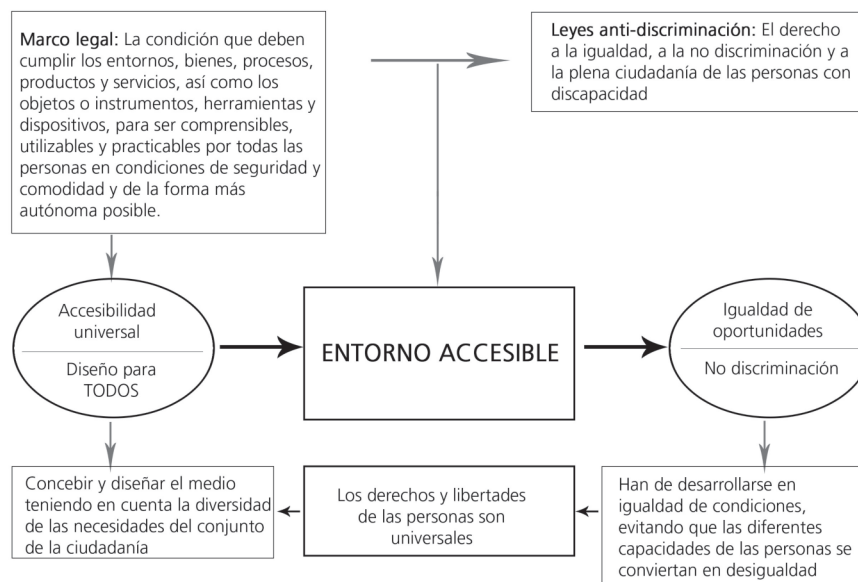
Marco legal: La condición que deben cumplir los entornos, bienes, procesos, productos y servicios, así como los objetos o instrumentos, herramientas y dispositivos, para ser comprensibles, utilizables y practicables por todas las personas en condiciones de seguridad y comodidad y de la forma más autónoma posible.

Leyes anti-discriminación: El derecho a la igualdad, a la no discriminación y a la plena ciudadanía de las personas con discapacidad

Accesibilidad universal

Diseño para TODOS

ENTORNO ACCESIBLE

Igualdad de oportunidades

No discriminación

Concebir y diseñar el medio teniendo en cuenta la diversidad de las necesidades del conjunto de la ciudadanía

Los derechos y libertades de las personas son universales

Han de desarrollarse en igualdad de condiciones, evitando que las diferentes capacidades de las personas se conviertan en desigualdad